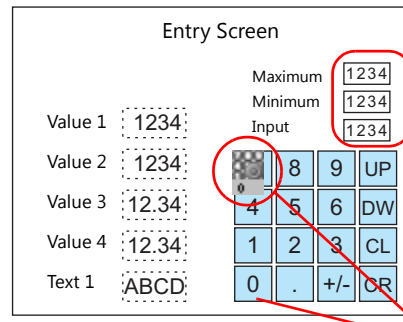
Entry Screen

Maximum 1234
Minimum 1234
Input 1234

Value 1 1234
Value 2 1234
Value 3 12.34
Value 4 12.34
Text 1 ABCD

| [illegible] | 8 | 9 | UP |
|---|---|---|---|
| 4 | 5 | 6 | DW |
| 1 | 2 | 3 | CL |
| 0 | . | +/- | CR |